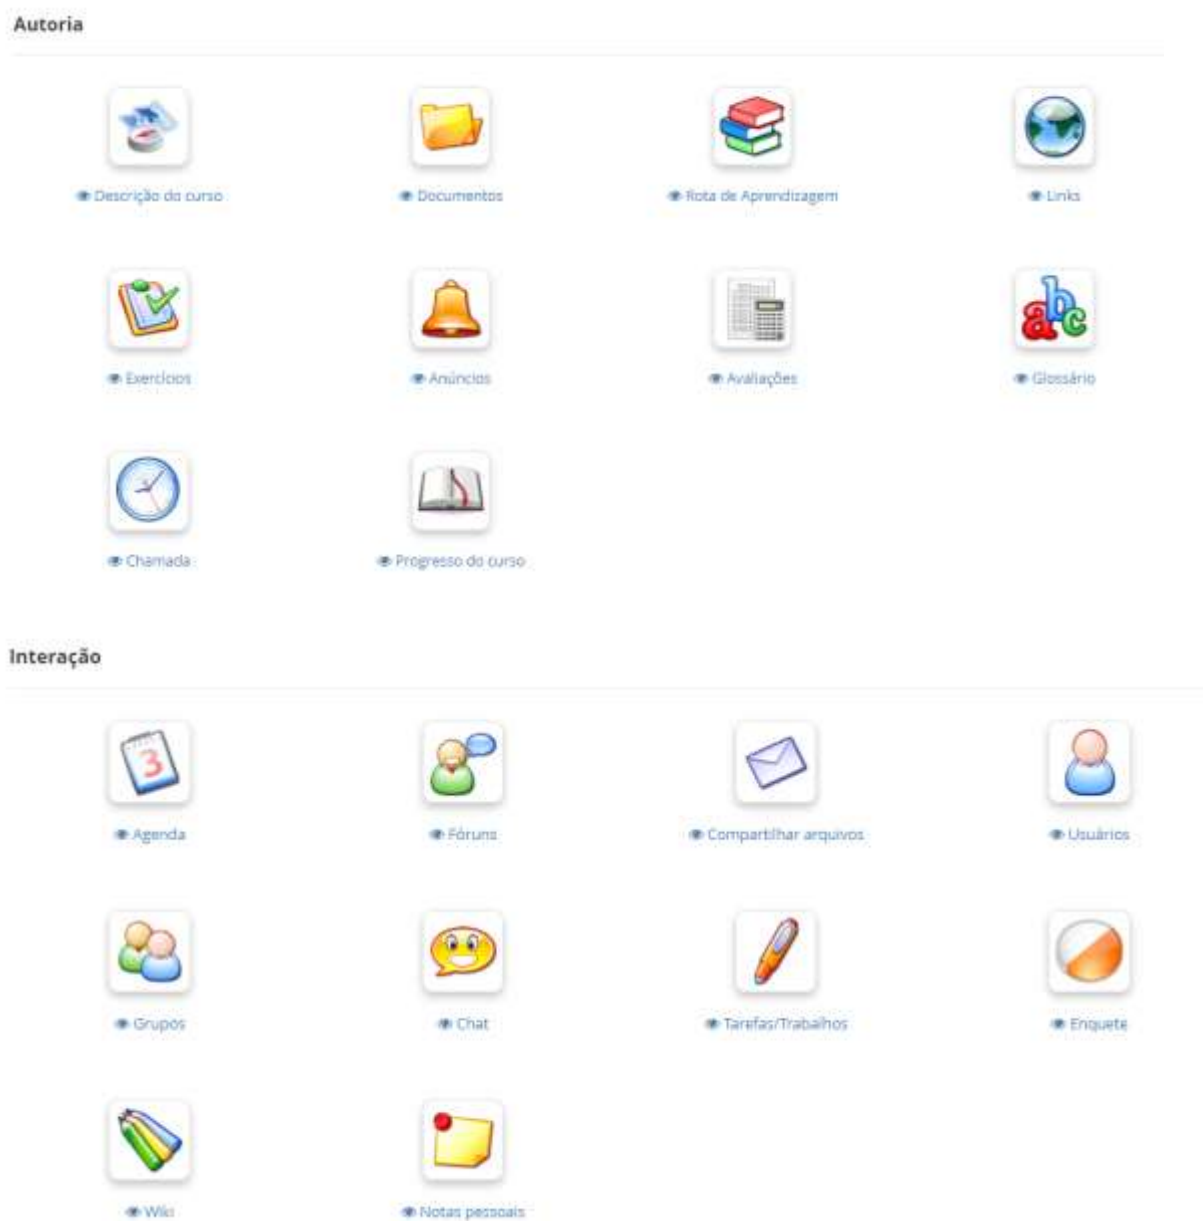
Autoria

Descrição do curso

Documentos

Rota de Aprendizagem

Links

abc

Exercícios

Anúncios

Avaliações

Glossário

Chamada

Progresso do curso

Interação

3

Agenda

Fóruns

Compartilhar arquivos

Usuários

Grupos

Chat

Tarefas/Trabalhos

Enquete

Wiki

Notas pessoais